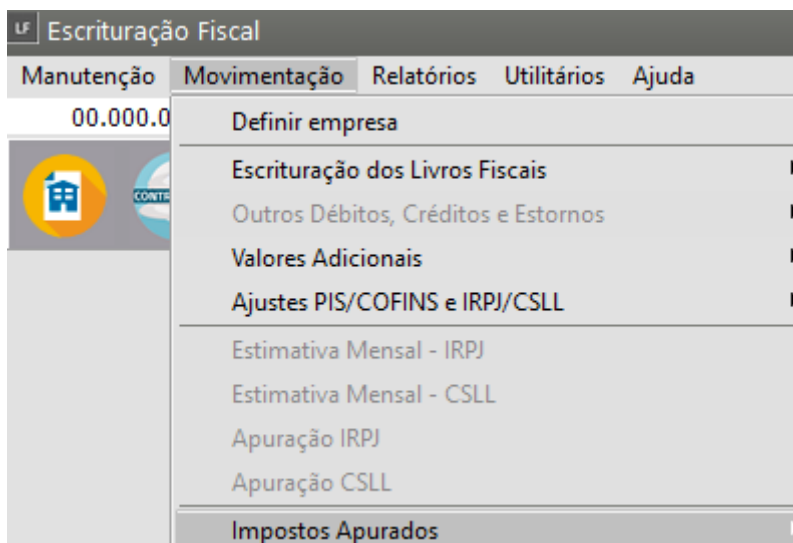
LF Escrituração Fiscal

Manutenção Movimentação Relatórios Utilitários Ajuda

00.000.0

CONTR

Definir empresa

Escrituração dos Livros Fiscais

Outros Débitos, Créditos e Estornos

Valores Adicionais

Ajustes PIS/COFINS e IRPJ/CSLL

Estimativa Mensal - IRPJ

Estimativa Mensal - CSLL

Apuração IRPJ

Apuração CSLL

Impostos Apurados